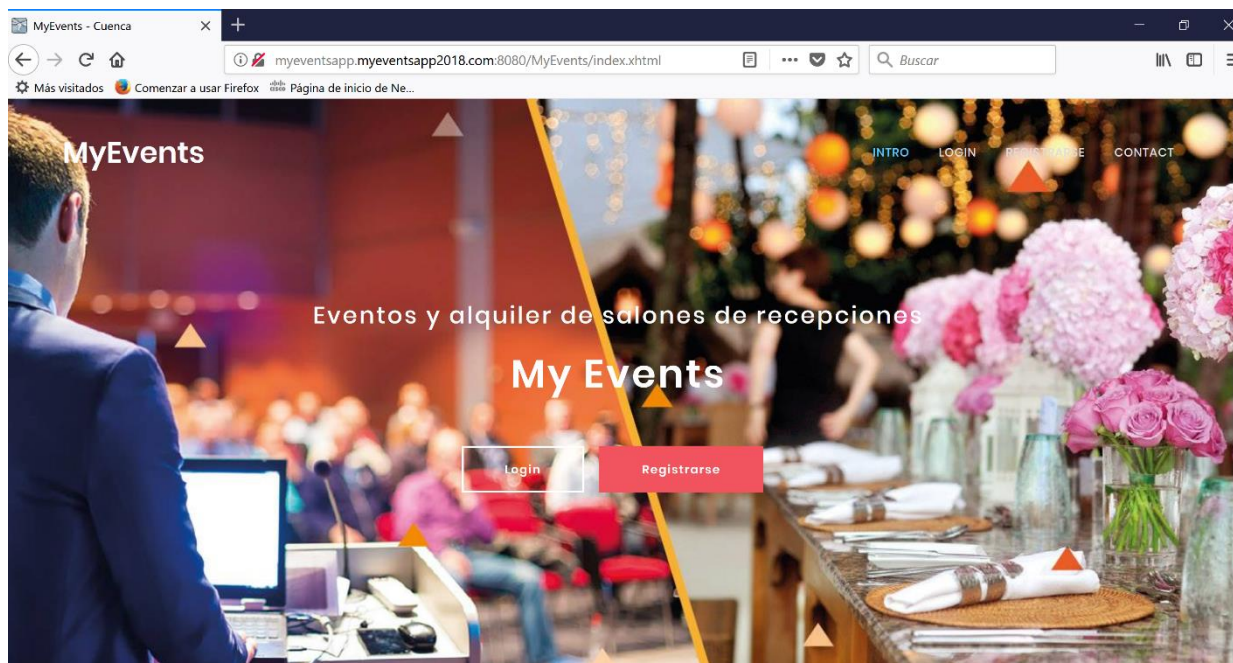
MyEvents - Cuenca ×

myeventsapp.myeventsapp2018.com:8080/MyEvents/index.xhtml

Buscar

Más visitados Comenzar a usar Firefox Página de inicio de Ne...

MyEvents

INTRO LOGIN REGISTRARSE CONTACT

Eventos y alquiler de salones de recepciones

My Events

Login Registrarse